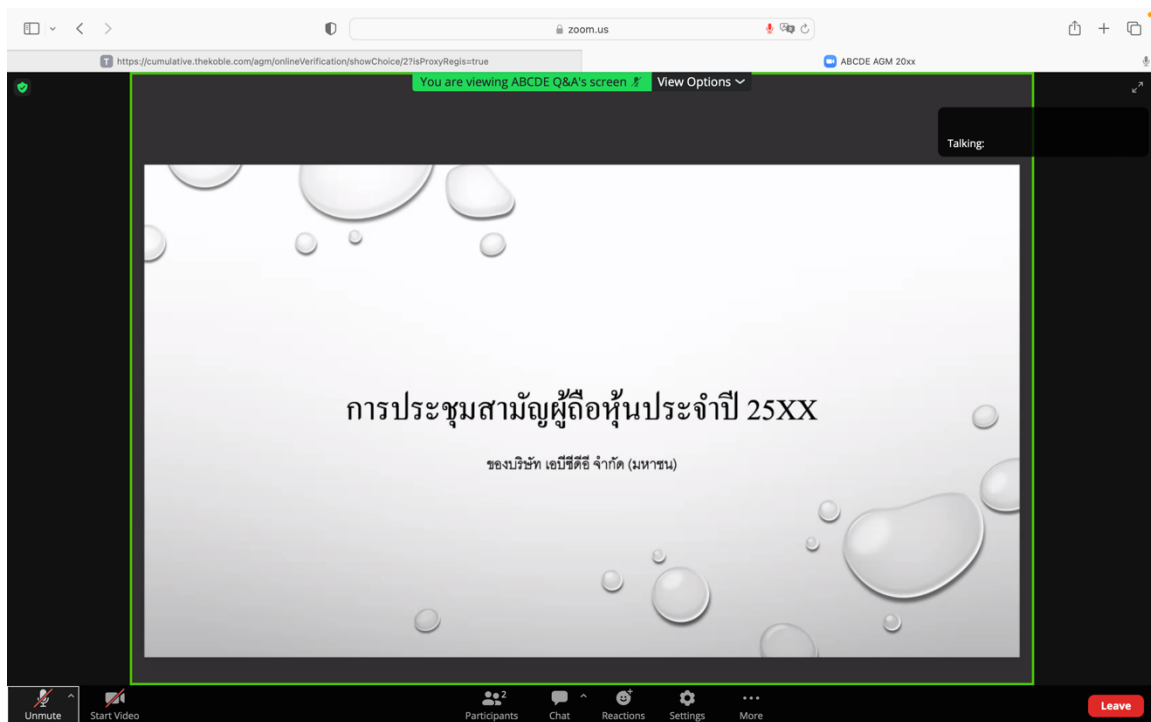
zoom.us

https://cumulative.thekoble.com/agm/onlineVerification/showChoice/2?isProxyRegis=true

ABCDE AGM 20xx

You are viewing ABCDE Q&A's screen

View Options

Talking:

การประชุมสามัญผู้ถือหุ้นประจำปี 25XX

ของบริษัท เอบีซีดีอี จำกัด (มหาชน)

Unmute

Start Video

Participants 2

Chat

Reactions

Settings

More

Leave